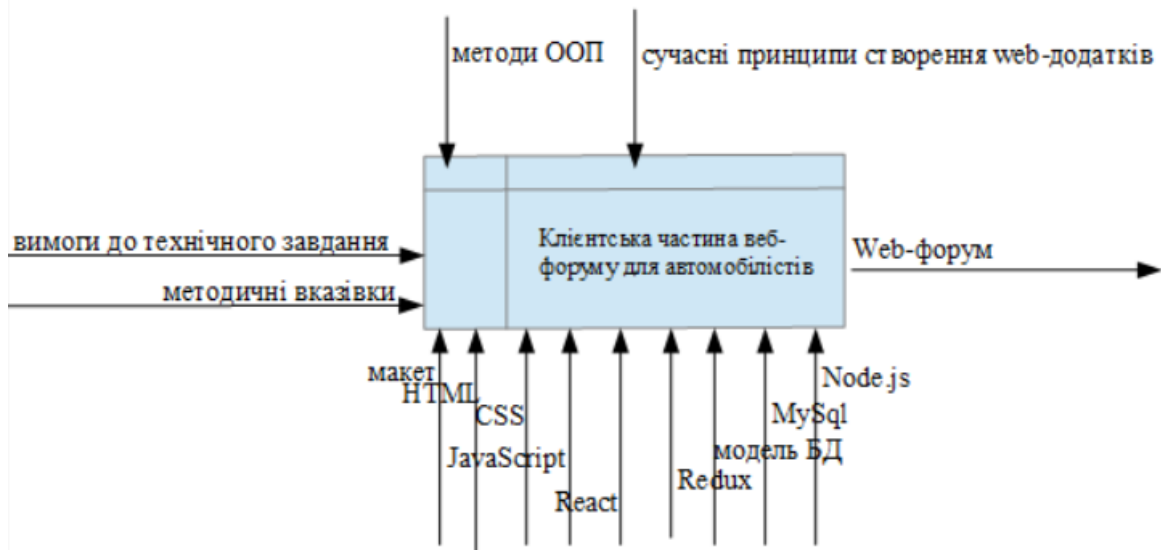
методи ООП

сучасні принципи створення web-додатків

вимоги до технічного завдання

методичні вказівки

Клієнтська частина веб-форуму для автомобілістів

Web-форум

макет
HTML
CSS
JavaScript
React
Redux
модель БД
MySql
Node.js